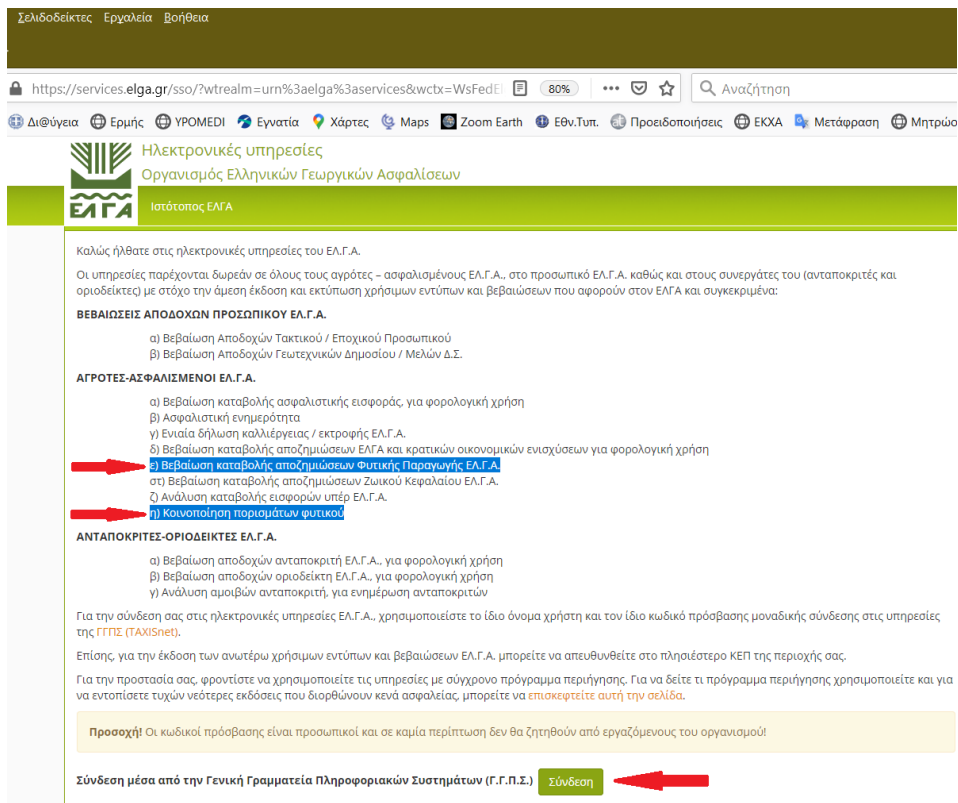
Σελιδοδείκτες Εργαλεία Βοήθεια

https://services.elga.gr/sso/?wtrealm=urn%3aelga%3aservices&wctx=WsFedE

80%

Αναζήτηση

Δι@ύγεια Ερμής YPOMEDI Εγνατία Χάρτες Maps Zoom Earth Εθν.Τυπ. Προειδοποιήσεις ΕΚΧΑ Μετάφραση Μητρώο

Ηλεκτρονικές υπηρεσίες
Οργανισμός Ελληνικών Γεωργικών Ασφαλίσεων

ΕΛΓΑ

Ιστότοπος ΕΛΓΑ

Καλώς ήλθατε στις ηλεκτρονικές υπηρεσίες του ΕΛ.Γ.Α.

Οι υπηρεσίες παρέχονται δωρεάν σε όλους τους αγρότες – ασφαλισμένους ΕΛ.Γ.Α., στο προσωπικό ΕΛ.Γ.Α. καθώς και στους συνεργάτες του (ανταποκριτές και οριοδείκτες) με στόχο την άμεση έκδοση και εκτύπωση χρήσιμων εντύπων και βεβαιώσεων που αφορούν στον ΕΛΓΑ και συγκεκριμένα:

ΒΕΒΑΙΩΣΕΙΣ ΑΠΟΔΟΧΩΝ ΠΡΟΣΩΠΙΚΟΥ ΕΛ.Γ.Α.

α) Βεβαίωση Αποδοχών Τακτικού / Εποχικού Προσωπικού
β) Βεβαίωση Αποδοχών Γεωτεχνικών Δημοσίου / Μελών Δ.Σ.

ΑΓΡΟΤΕΣ-ΑΣΦΑΛΙΣΜΕΝΟΙ ΕΛ.Γ.Α.

α) Βεβαίωση καταβολής ασφαλιστικής εισφοράς, για φορολογική χρήση
β) Ασφαλιστική ενημερότητα
γ) Ενιαία δήλωση καλλιέργειας / εκτροφής ΕΛ.Γ.Α.
δ) Βεβαίωση καταβολής αποζημιώσεων ΕΛΓΑ και κρατικών οικονομικών ενισχύσεων για φορολογική χρήση
ε) Βεβαίωση καταβολής αποζημιώσεων Φυτικής Παραγωγής ΕΛ.Γ.Α.
στ) Βεβαίωση καταβολής αποζημιώσεων Ζωικού Κεφαλαίου ΕΛ.Γ.Α.
ζ) Ανάλυση καταβολής εισφορών υπέρ ΕΛ.Γ.Α.
η) Κοινοποίηση πορισμάτων φυτικού

ΑΝΤΑΠΟΚΡΙΤΕΣ-ΟΡΙΟΔΕΙΚΤΕΣ ΕΛ.Γ.Α.

α) Βεβαίωση αποδοχών ανταποκριτή ΕΛ.Γ.Α., για φορολογική χρήση
β) Βεβαίωση αποδοχών οριοδείκτη ΕΛ.Γ.Α., για φορολογική χρήση
γ) Ανάλυση αμοιβών ανταποκριτή, για ενημέρωση ανταποκριτών

Για την σύνδεση σας στις ηλεκτρονικές υπηρεσίες ΕΛ.Γ.Α., χρησιμοποιείστε το ίδιο όνομα χρήστη και τον ίδιο κωδικό πρόσβασης μοναδικής σύνδεσης στις υπηρεσίες της ΓΓΠΣ (TAXISnet).

Επίσης, για την έκδοση των ανωτέρω χρήσιμων εντύπων και βεβαιώσεων ΕΛ.Γ.Α. μπορείτε να απευθυνθείτε στο πλησιέστερο ΚΕΠ της περιοχής σας.

Για την προστασία σας, φροντίστε να χρησιμοποιείτε τις υπηρεσίες με σύγχρονο πρόγραμμα περιήγησης. Για να δείτε τι πρόγραμμα περιήγησης χρησιμοποιείτε και για να εντοπίσετε τυχών νεότερες εκδόσεις που διορθώνουν κενά ασφαλείας, μπορείτε να επισκεφτείτε αυτή την σελίδα.

Προσοχή! Οι κωδικοί πρόσβασης είναι προσωπικοί και σε καμία περίπτωση δεν θα ζητηθούν από εργαζόμενους του οργανισμού!

Σύνδεση μέσα από την Γενική Γραμματεία Πληροφοριακών Συστημάτων (Γ.Γ.Π.Σ.) Σύνδεση